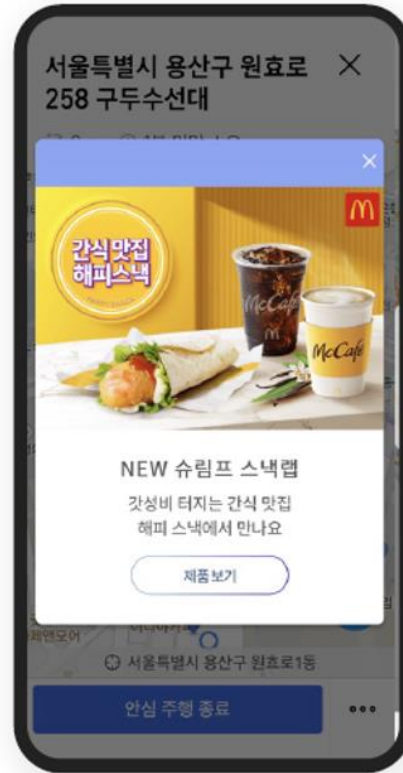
서울특별시 용산구 원효로 258 구두수선대

×

×

간식 맛집
해피스낵

McCafé

McCafé

NEW 슈림프 스낵랩

갓성비 터지는 간식 맛집
해피 스낵에서 만나요

제품 보기

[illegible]

서울특별시 용산구 원효로1동

안심 주행 종료

•••